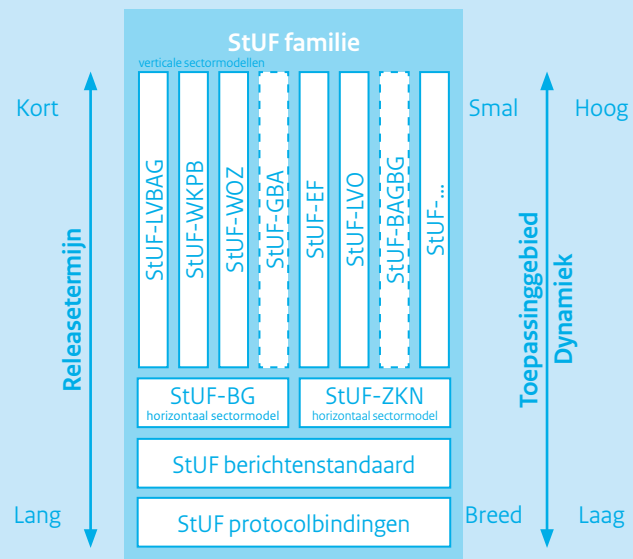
StUF familie

verticale sectormodellen

Kort

Releasetermijn

Lang

StUF-LVBAG

StUF-WKPB

StUF-WOZ

StUF-GBA

StUF-EF

StUF-LVO

StUF-BAGBG

StUF-...

StUF-BG
horizontaal sectormodel

StUF-ZKN
horizontaal sectormodel

StUF berichtenstandaard

StUF protocolbindingen

Smal

Toepassingsgebied

Breed

Hoog

Dynamiek

Laag